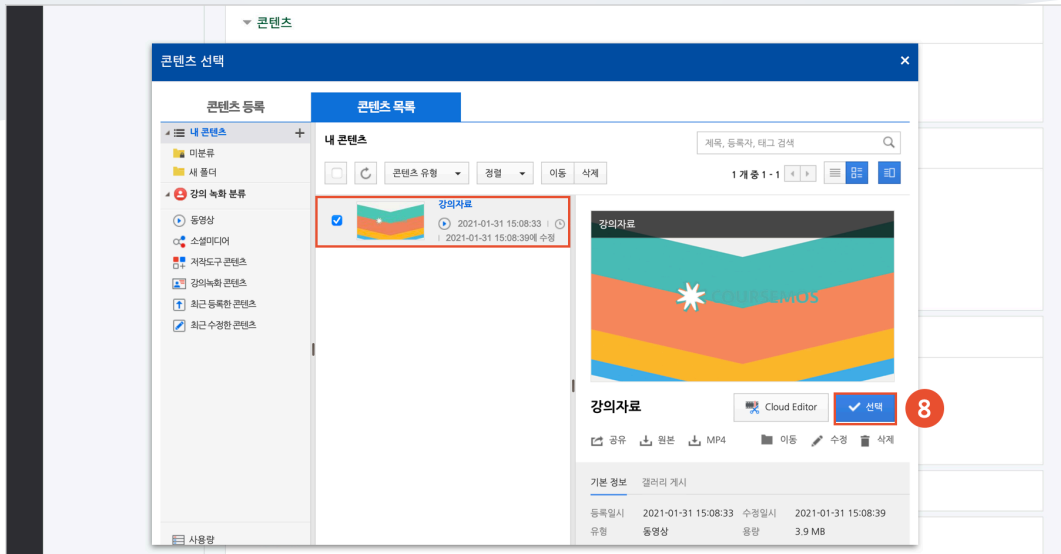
▼ 콘텐츠

콘텐츠 선택 ×

콘텐츠 등록 | 콘텐츠 목록

내 콘텐츠 +
미분류
새 폴더
강의 녹화 분류
동영상
소셜미디어
저작도구 콘텐츠
강의녹화 콘텐츠
최근 등록한 콘텐츠
최근 수정한 콘텐츠
사용량

내 콘텐츠

제목, 등록자, 태그 검색

콘텐츠 유형 | 정렬 | 이동 | 삭제

1 개 중 1 - 1

강의자료
2021-01-31 15:08:33
2021-01-31 15:08:39에 수정

강의자료
COURSEMOS

강의자료

Cloud Editor | 선택

8

공유 | 원본 | MP4 | 이동 | 수정 | 삭제

기본 정보 | 갤러리 게시

| 등록일시 | 2021-01-31 15:08:33 | 수정일시 | 2021-01-31 15:08:39 |
|---|---|---|---|
| 유형 | 동영상 | 용량 | 3.9 MB |